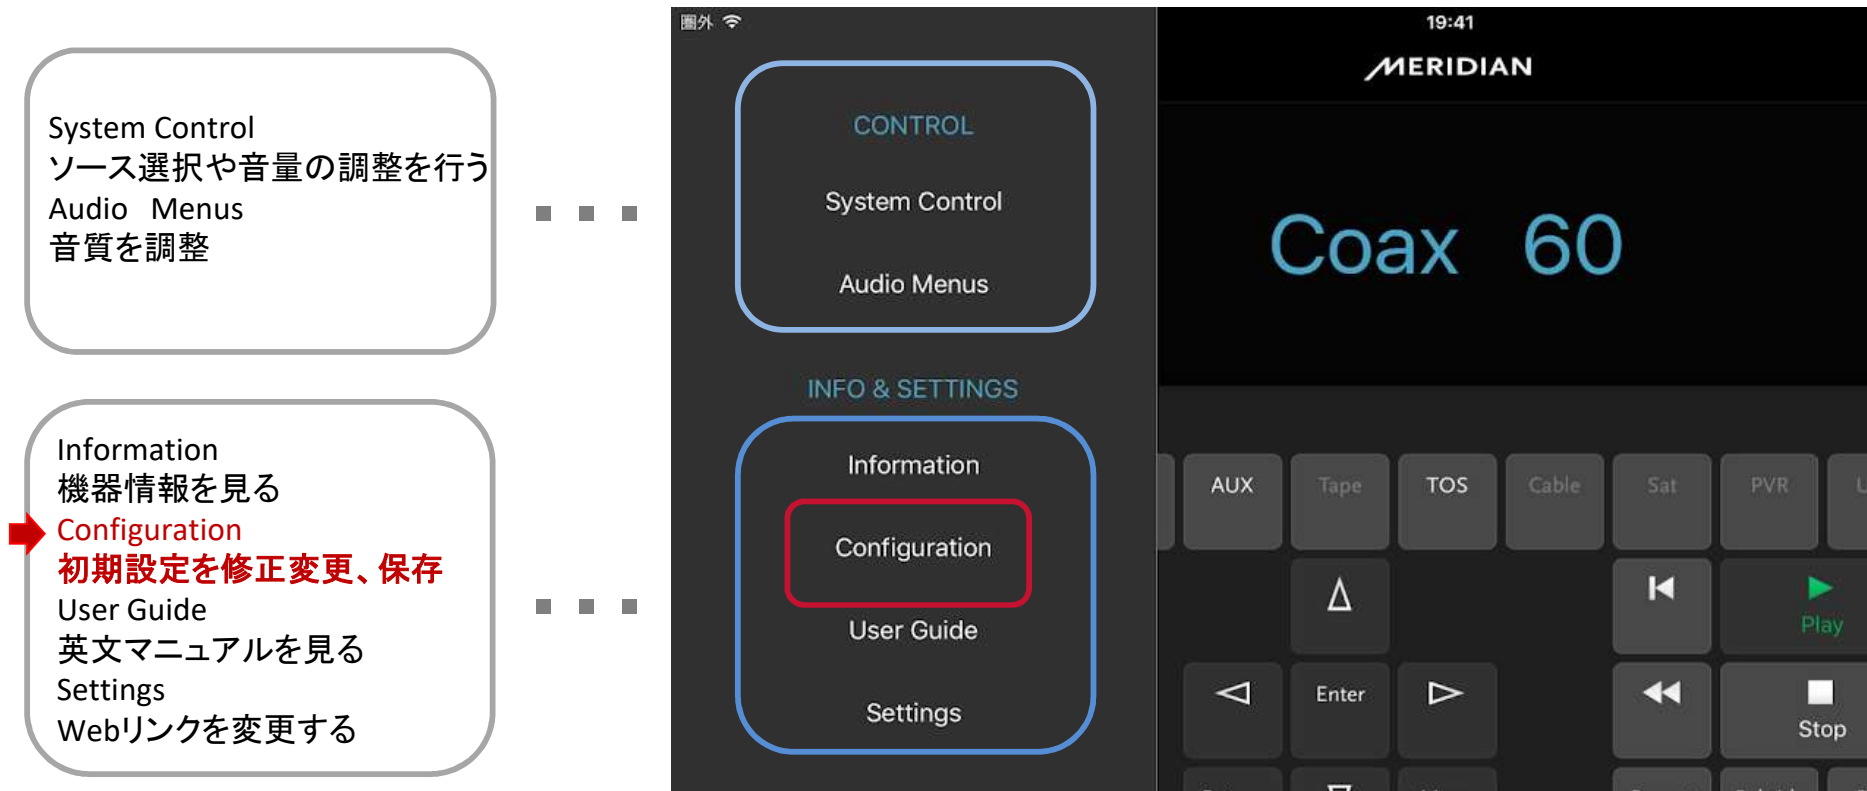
System Control
ソース選択や音量の調整を行う
Audio Menus
音質を調整

Information
機器情報を見る
Configuration
初期設定を修正変更、保存
User Guide
英文マニュアルを見る
Settings
Webリンクを変更する

圏外

CONTROL

System Control

Audio Menus

INFO & SETTINGS

Information

Configuration

User Guide

Settings

19:41

MERIDIAN

Coax 60

AUX Tape TOS Cable Sat PVR

Δ

Play

Enter

Stop